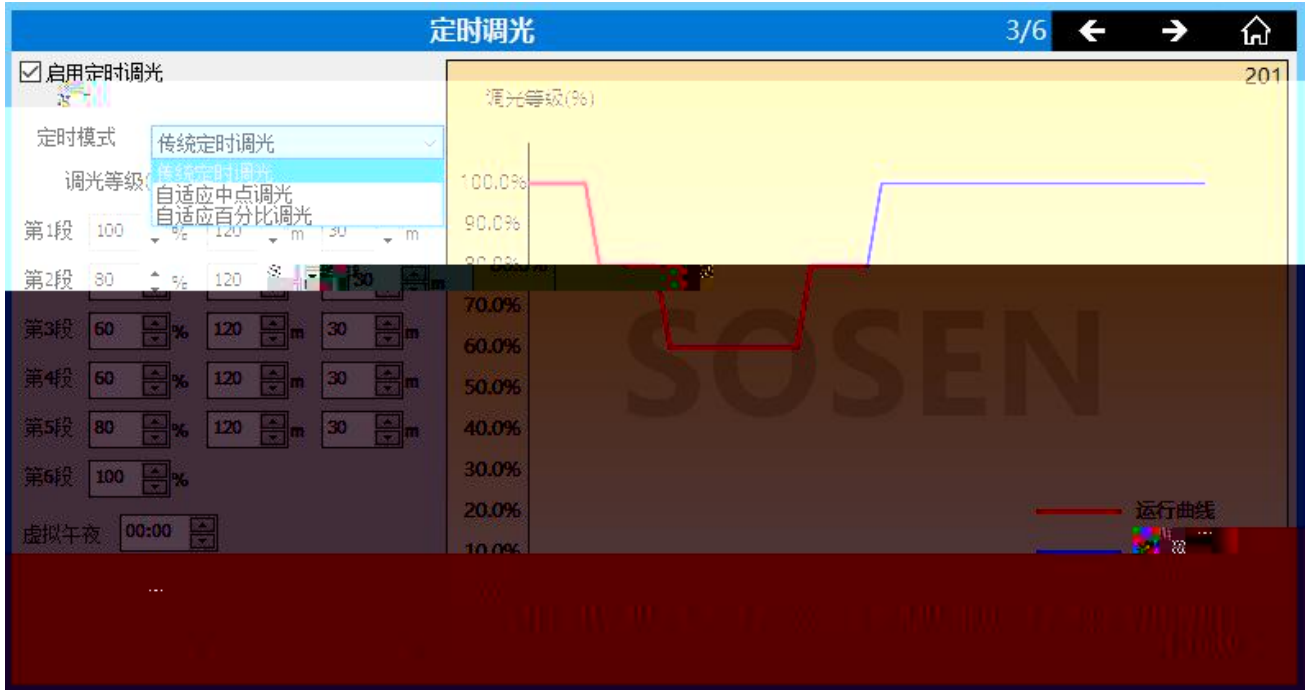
定时调光 3/6

☑启用定时调光

定时模式 传统定时调光
传统定时调光
自适应中点调光
自适应百分比调光

调光等级

第1段 100 % 120 m 30 m
第2段 80 % 120 m 30 m
第3段 60 % 120 m 30 m
第4段 60 % 120 m 30 m
第5段 80 % 120 m 30 m
第6段 100 %

虚拟午夜 00:00

201
调光等级(%)
100.0%
90.0%
80.0%
70.0%
60.0%
50.0%
40.0%
30.0%
20.0%
10.0%

SOSEN

运行曲线